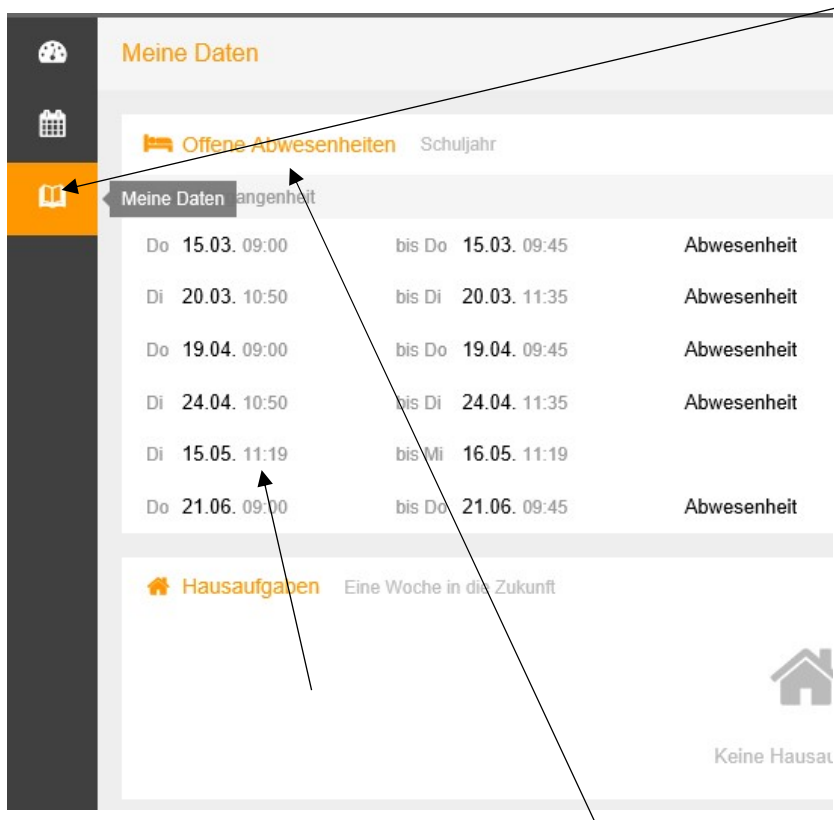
Meine Daten

Offene Abwesenheiten Schuljahr

Meine Daten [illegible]angenheit

| | | |
|---|---|---|
| Do 15.03. 09:00 | bis Do 15.03. 09:45 | Abwesenheit |
| Di 20.03. 10:50 | bis Di 20.03. 11:35 | Abwesenheit |
| Do 19.04. 09:00 | bis Do 19.04. 09:45 | Abwesenheit |
| Di 24.04. 10:50 | bis Di 24.04. 11:35 | Abwesenheit |
| Di 15.05. 11:19 | bis Mi 16.05. 11:19 | |
| Do 21.06. 09:00 | bis Do 21.06. 09:45 | Abwesenheit |

Hausaufgaben Eine Woche in die Zukunft

Keine Hausau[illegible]